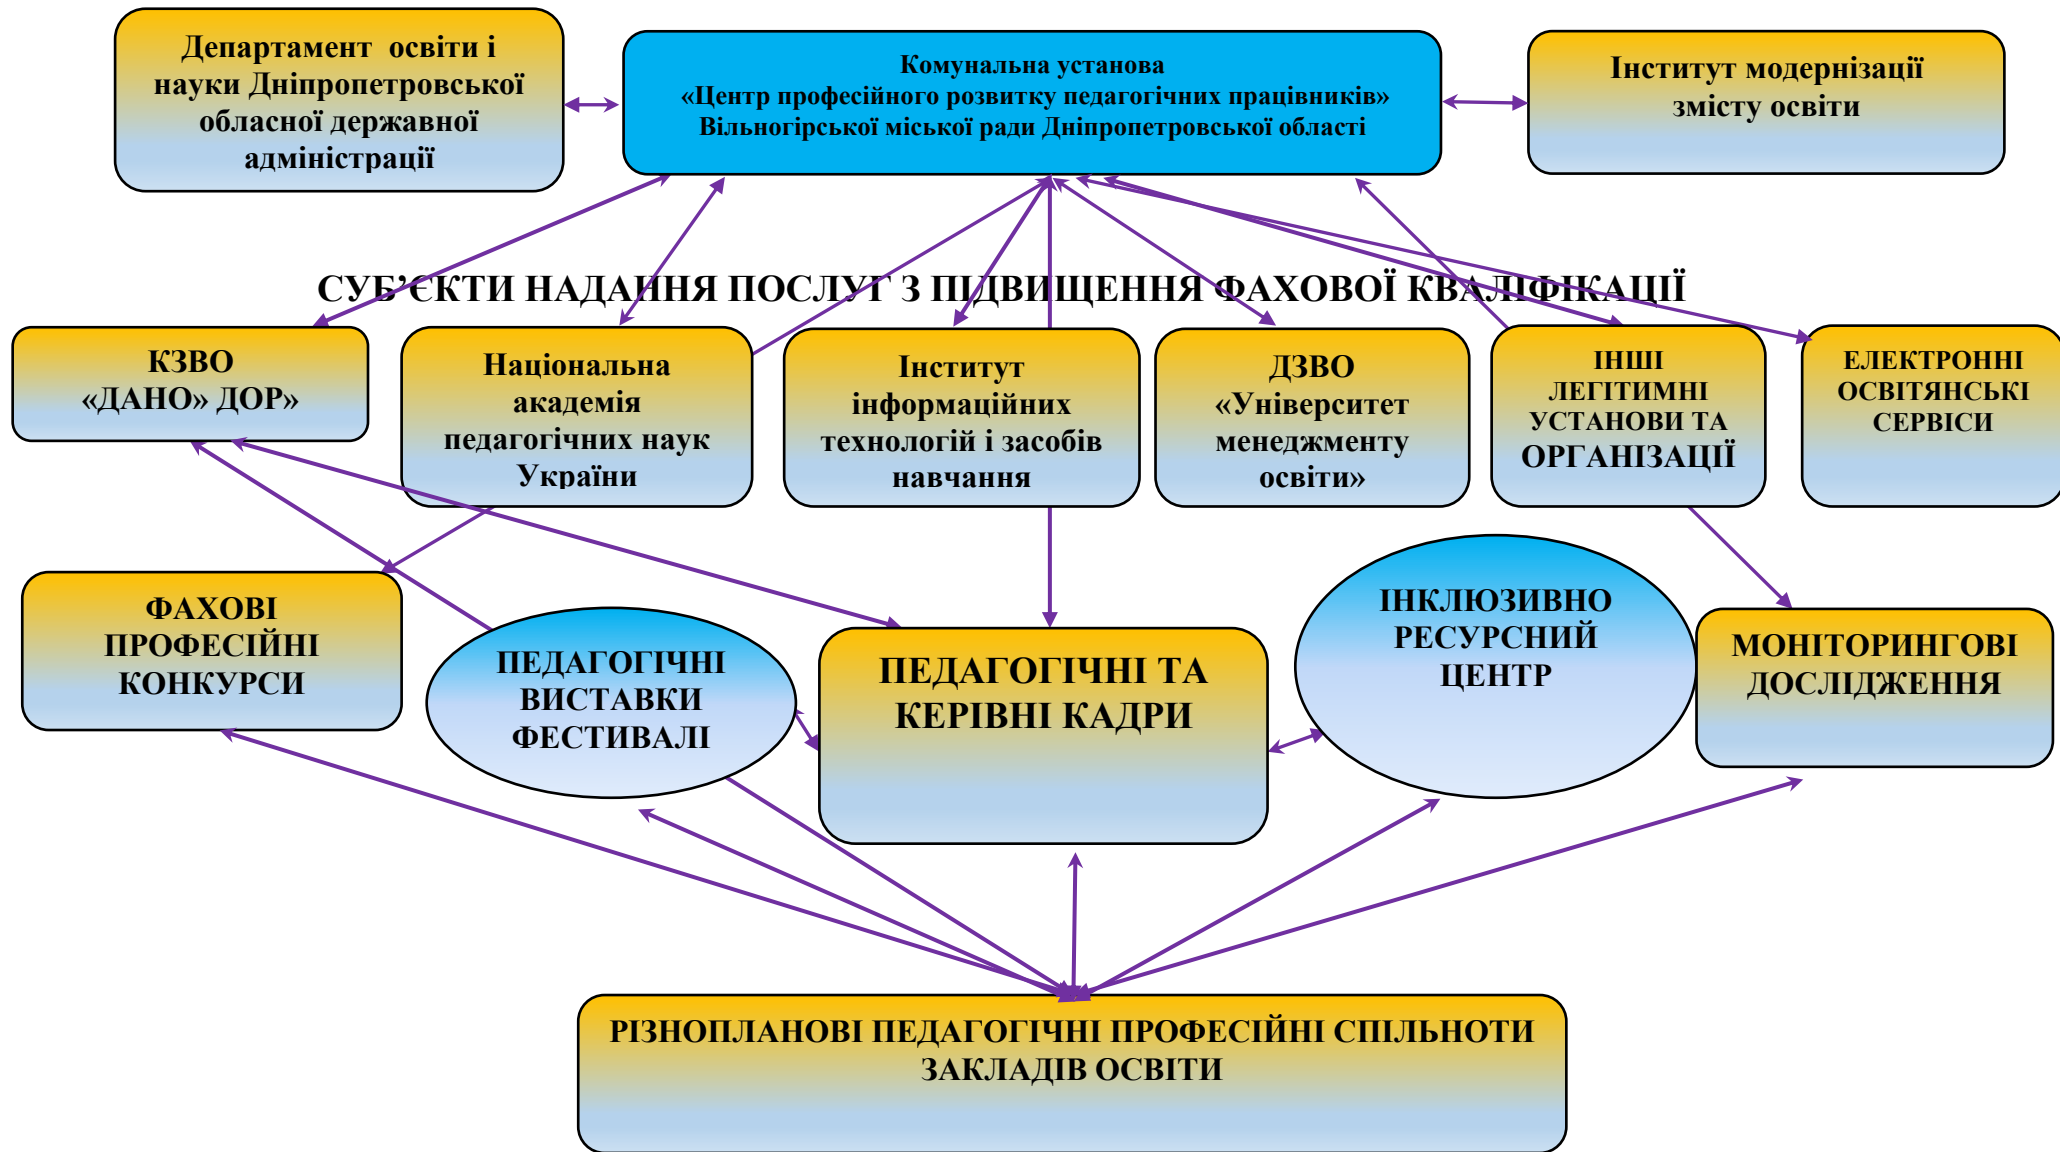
Департамент освіти і науки Дніпропетровської обласної державної адміністрації

Комунальна установа «Центр професійного розвитку педагогічних працівників» Вільногірської міської ради Дніпропетровської області

Інститут модернізації змісту освіти

СУБ'ЄКТИ НАДАННЯ ПОСЛУГ З ПІДВИЩЕННЯ ФАХОВОЇ КВАЛІФІКАЦІЇ

КЗВО «ДАНО» ДОР

Національна академія педагогічних наук України

Інститут інформаційних технологій і засобів навчання

ДЗВО «Університет менеджменту освіти»

ІНШІ ЛЕГІТИМНІ УСТАНОВИ ТА ОРГАНІЗАЦІЇ

ЕЛЕКТРОННІ ОСВІТЯНСЬКІ СЕРВІСИ

ФАХОВІ ПРОФЕСІЙНІ КОНКУРСИ

ПЕДАГОГІЧНІ ВИСТАВКИ ФЕСТИВАЛІ

ПЕДАГОГІЧНІ ТА КЕРІВНІ КАДРИ

ІНКЛЮЗИВНО РЕСУРСНИЙ ЦЕНТР

МОНІТОРИНГОВІ ДОСЛІДЖЕННЯ

РІЗНОПЛАНОВІ ПЕДАГОГІЧНІ ПРОФЕСІЙНІ СПІЛЬНОТИ ЗАКЛАДІВ ОСВІТИ